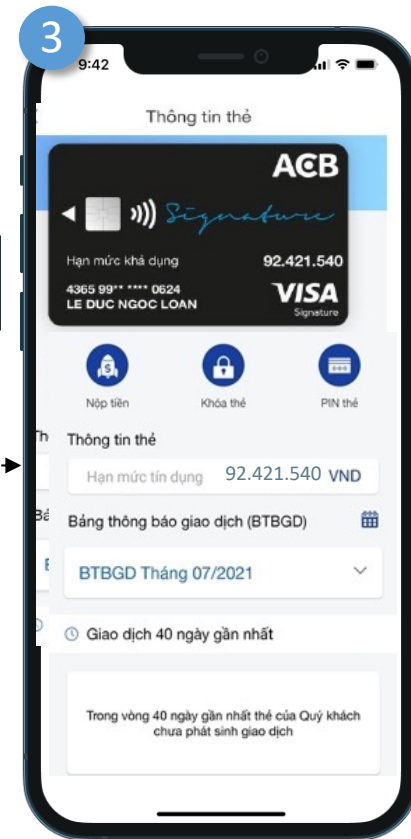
3

9:42

Thông tin thẻ

ACB

Signature

Hạn mức khả dụng 92.421.540

4365 99** **** 0624

LE DUC NGOC LOAN

VISA
Signature

Nộp tiền

Khóa thẻ

PIN thẻ

Th

Thông tin thẻ

Hạn mức tín dụng 92.421.540 VND

Bả

Bảng thông báo giao dịch (BTBGD)

B

BTBGD Tháng 07/2021

Giao dịch 40 ngày gần nhất

Trong vòng 40 ngày gần nhất thẻ của Quý khách chưa phát sinh giao dịch